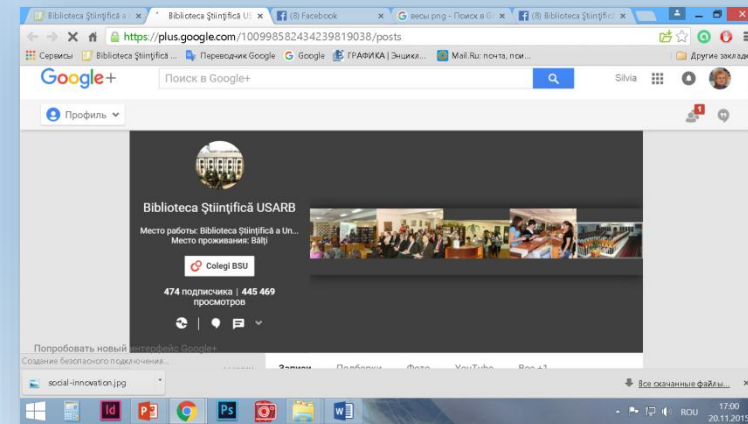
Biblioteca Ştiinţifică a ×
Biblioteca Ştiinţifică US ×
(8) Facebook ×
весы png - Поиск в G ×
(8) Biblioteca Ştiinţifică ×

https://plus.google.com/100998582434239819038/posts

Сервисы
Biblioteca Ştiinţifică a
Переводчик Google
Google
ГРАФИКА | Энцикл...
Mail.Ru: почта, пои...
Другие заклад

Google+
Поиск в Google+
Silvia

Профиль

Biblioteca Ştiinţifică USARB
Место работы: Biblioteca Ştiinţifică a Un...
Место проживания: Bălţi

Colegi BSU

474 подписчика | 445 469 просмотров

Попробовать новый интерфейс Google+
Создание безопасного подключения...

Записи
Подборки
Фото
YouTube
Все +1

social-innovation.jpg

Все скачанные файлы...

ROU
17:00
20.11.2015